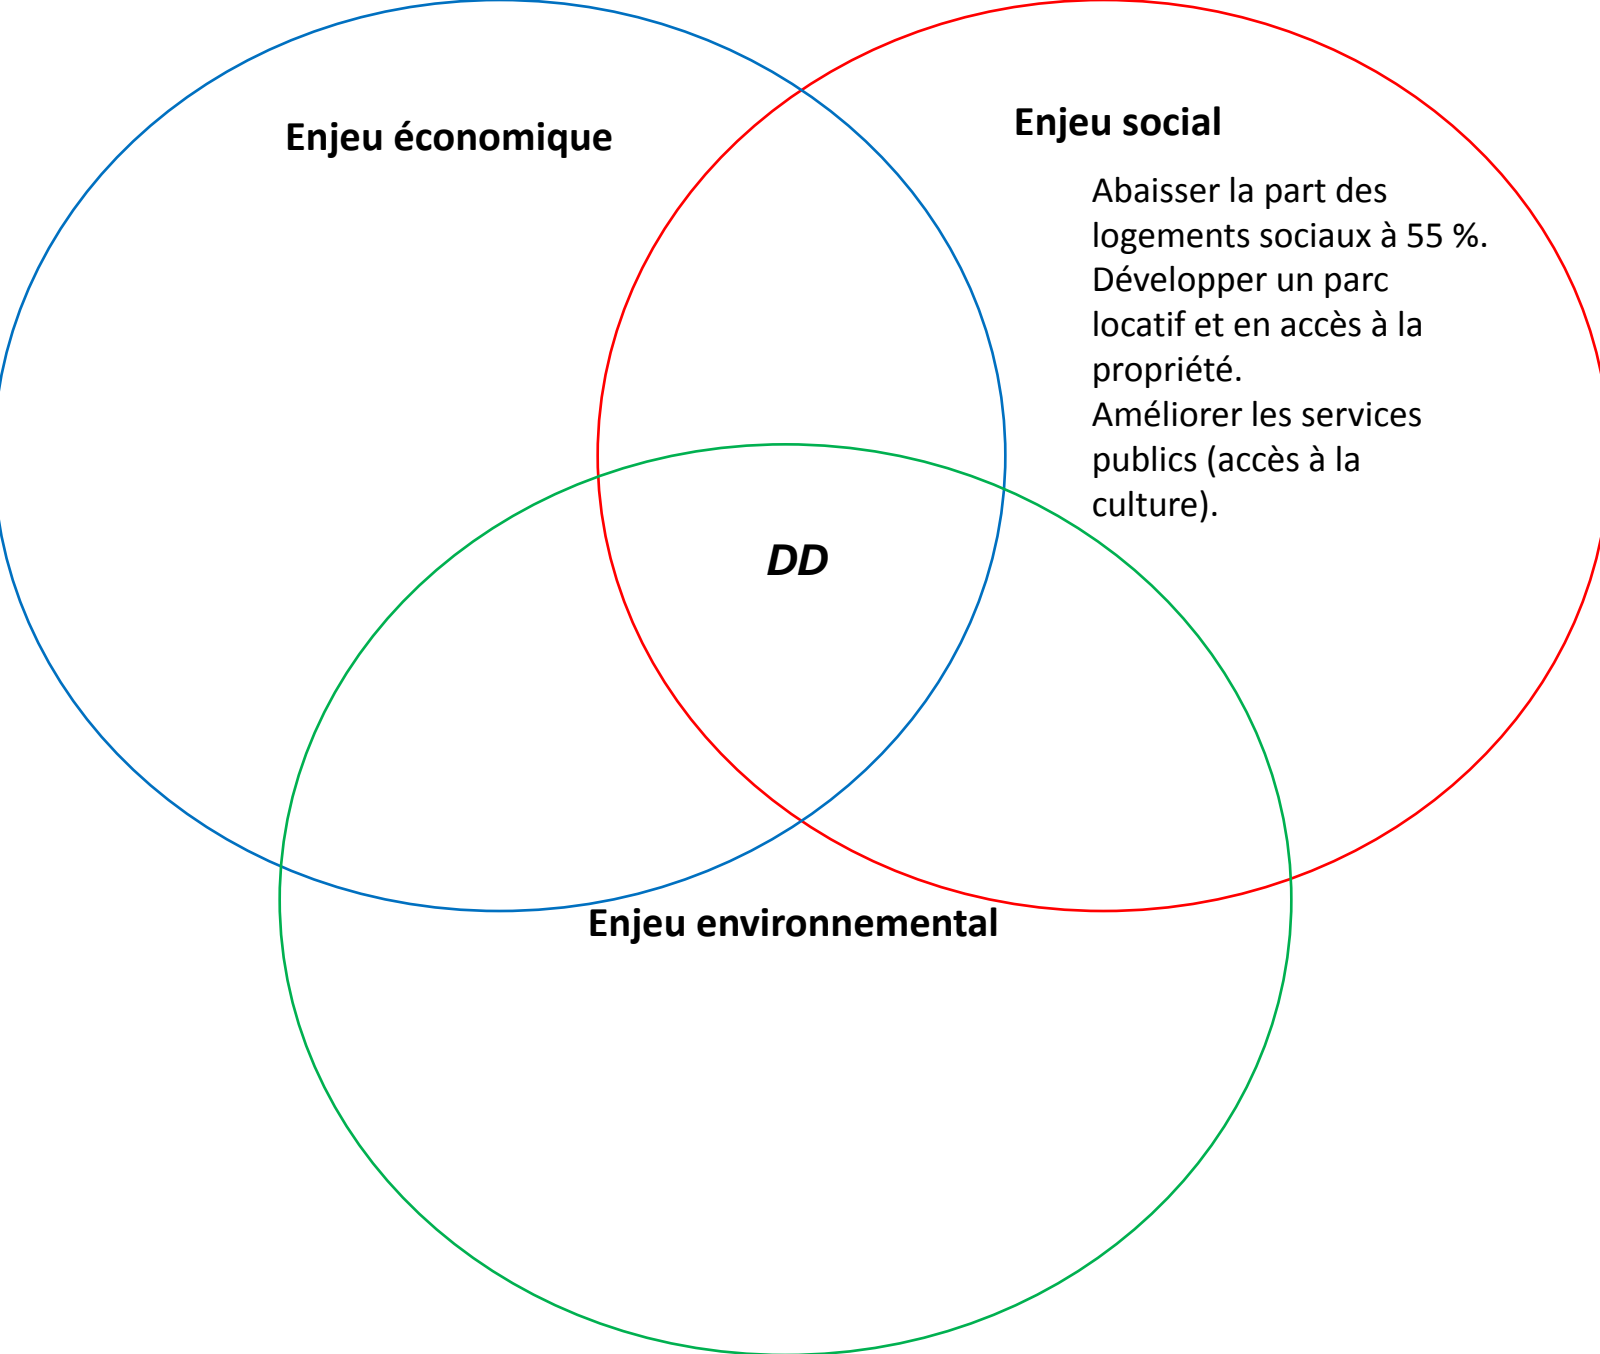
Enjeu économique

Enjeu social

Abaisser la part des logements sociaux à 55 %.
Développer un parc locatif et en accès à la propriété.
Améliorer les services publics (accès à la culture).

DD

Enjeu environnemental